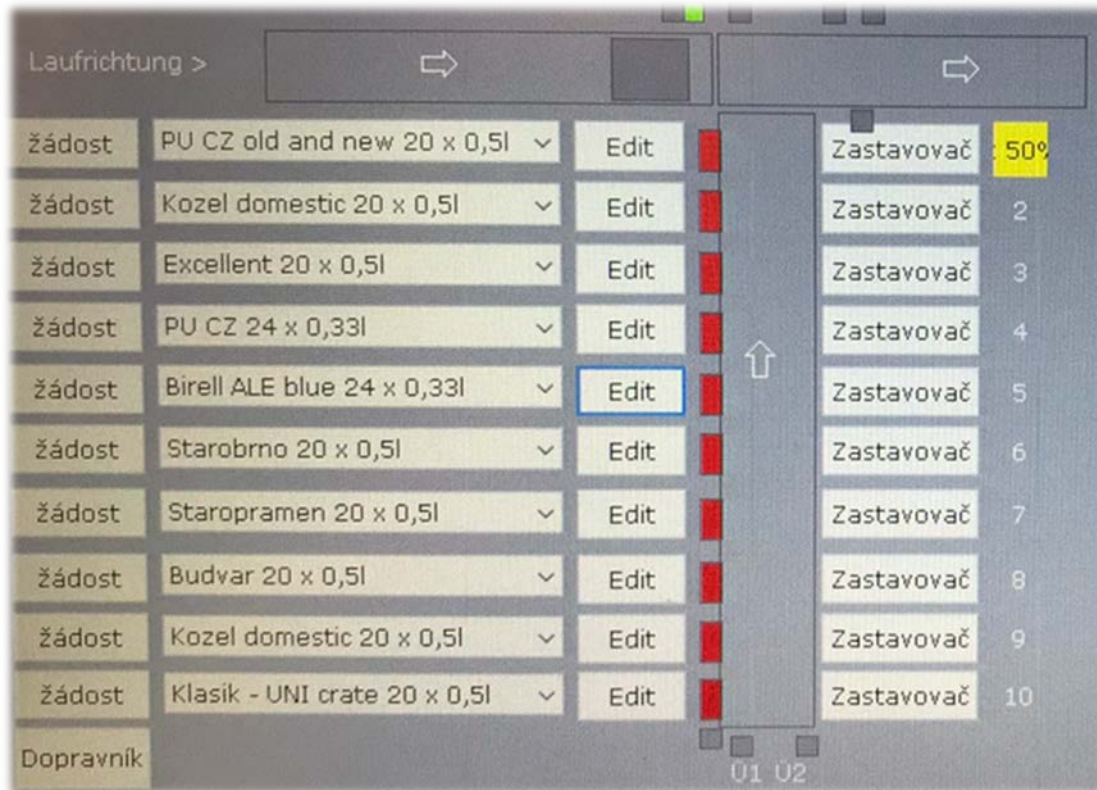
Laufrichtung >

| | | | | |
|---|---|---|---|---|
| žádost | PU CZ old and new 20 x 0,5l | Edit | Zastavovač | 50% |
| žádost | Kozel domestic 20 x 0,5l | Edit | Zastavovač | 2 |
| žádost | Excellent 20 x 0,5l | Edit | Zastavovač | 3 |
| žádost | PU CZ 24 x 0,33l | Edit | Zastavovač | 4 |
| žádost | Birell ALE blue 24 x 0,33l | Edit | Zastavovač | 5 |
| žádost | Starobrno 20 x 0,5l | Edit | Zastavovač | 6 |
| žádost | Staropramen 20 x 0,5l | Edit | Zastavovač | 7 |
| žádost | Budvar 20 x 0,5l | Edit | Zastavovač | 8 |
| žádost | Kozel domestic 20 x 0,5l | Edit | Zastavovač | 9 |
| žádost | Klasik - UNI crate 20 x 0,5l | Edit | Zastavovač | 10 |

Dopravník

U1 U2